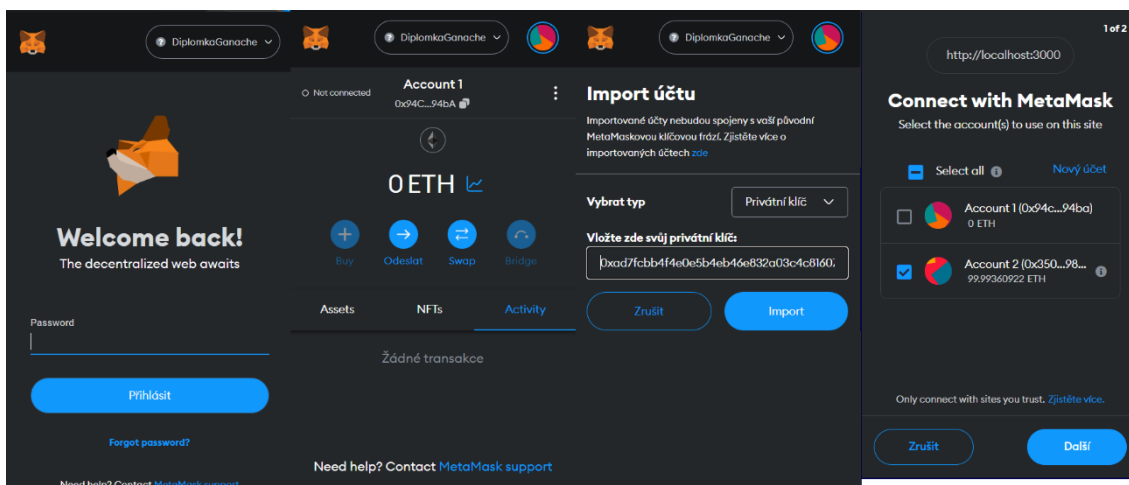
DiplomkaGanache

Welcome back!

The decentralized web awaits

Password

Přihlásit

Forgot password?

Need help? Contact MetaMask support

DiplomkaGanache

Not connected

Account 1

0x94C...94bA

0 ETH

Buy

Odeslat

Swap

Bridge

Assets

NFTs

Activity

Žádné transakce

Need help? Contact MetaMask support

DiplomkaGanache

Import účtu

Importované účty nebudou spojeny s vaší původní MetaMaskovou klíčovou frází. Zjistěte více o importovaných účtech zde

Vybrat typ

Privátní klíč

Vložte zde svůj privátní klíč:

0xad7fcbb4f4e0e5b4eb46e832a03c4c81607

Zrušit

Import

1 of 2

http://localhost:3000

Connect with MetaMask

Select the account(s) to use on this site

Select all

Nový účet

Account 1 (0x94c...94ba)

0 ETH

Account 2 (0x350...98...

99.99360922 ETH

Only connect with sites you trust. Zjistěte více.

Zrušit

Další